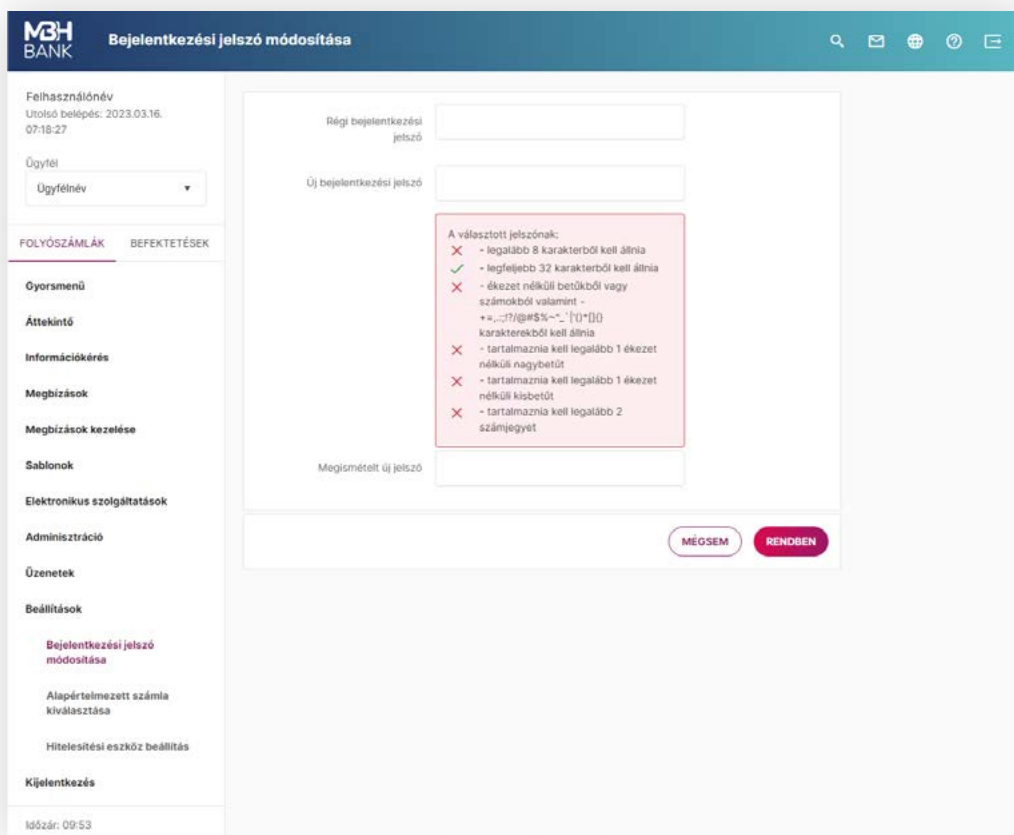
MBH BANK

Bejelentkezési jelszó módosítása

Felhasználónév
Utolsó belépés: 2023.03.16. 07:18:27

Ügyfél
Ügyfélnév ▾

FOLYÓSZÁMLÁK BEFEKTETÉSEK

Gyorsmenü

Áttekintő

Információkérés

Megbízások

Megbízások kezelése

Sablonok

Elektronikus szolgáltatások

Adminisztráció

Üzenetek

Beállítások

Bejelentkezési jelszó módosítása

Alapértelmezett számla kiválasztása

Hitelesítési eszköz beállítás

Kijelentkezés

Időzár: 09:53

Régi bejelentkezési jelszó

Új bejelentkezési jelszó

A választott jelszónak:
✕ - legalább 8 karakterből kell állnia
✓ - legfeljebb 32 karakterből kell állnia
✕ - ékezet nélküli betűkből vagy számokból valamint - +=,.:;!?/@#$%~^_`|'()*[]{} karakterekből kell állnia
✕ - tartalmaznia kell legalább 1 ékezet nélküli nagybetűt
✕ - tartalmaznia kell legalább 1 ékezet nélküli kisbetűt
✕ - tartalmaznia kell legalább 2 számjegyet

Megismételt új jelszó

MÉGSEM RENDBEN